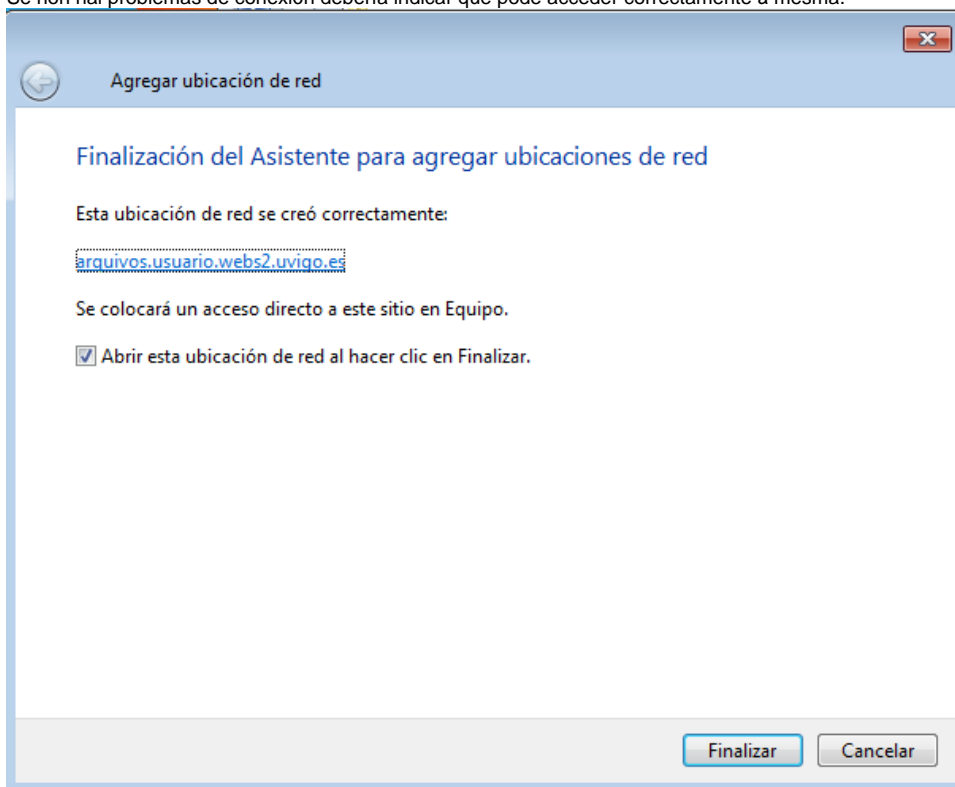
Se non hai problemas de conexión debería indicar que pode acceder correctamente á mesma.

Agregar ubicación de red

Finalización del Asistente para agregar ubicaciones de red

Esta ubicación de red se creó correctamente:

arquivos.usuario.webs2.uvigo.es

Se colocará un acceso directo a este sitio en Equipo.

Abrir esta ubicación de red al hacer clic en Finalizar.

Finalizar
Cancelar